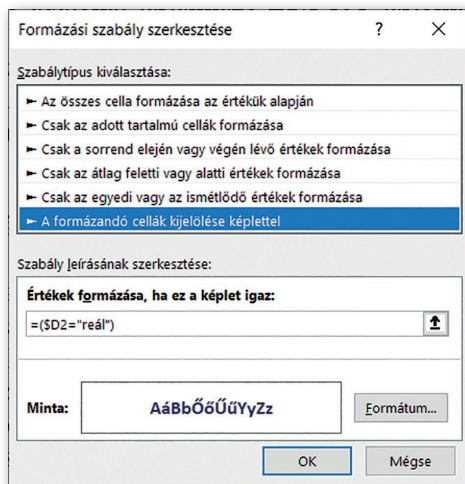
Formázási szabály szerkesztése ? ×

Szabálytípus kiválasztása:

► Az összes cella formázása az értékük alapján
► Csak az adott tartalmú cellák formázása
► Csak a sorrend elején vagy végén lévő értékek formázása
► Csak az átlag feletti vagy alatti értékek formázása
► Csak az egyedi vagy az ismétlődő értékek formázása
► A formázandó cellák kijelölése képlettel

Szabály leírásának szerkesztése:

Értékek formázása, ha ez a képlet igaz:

=($D2="reál")

Minta: AáBbŐőŰűYyZz Formátum...

OK Mégse